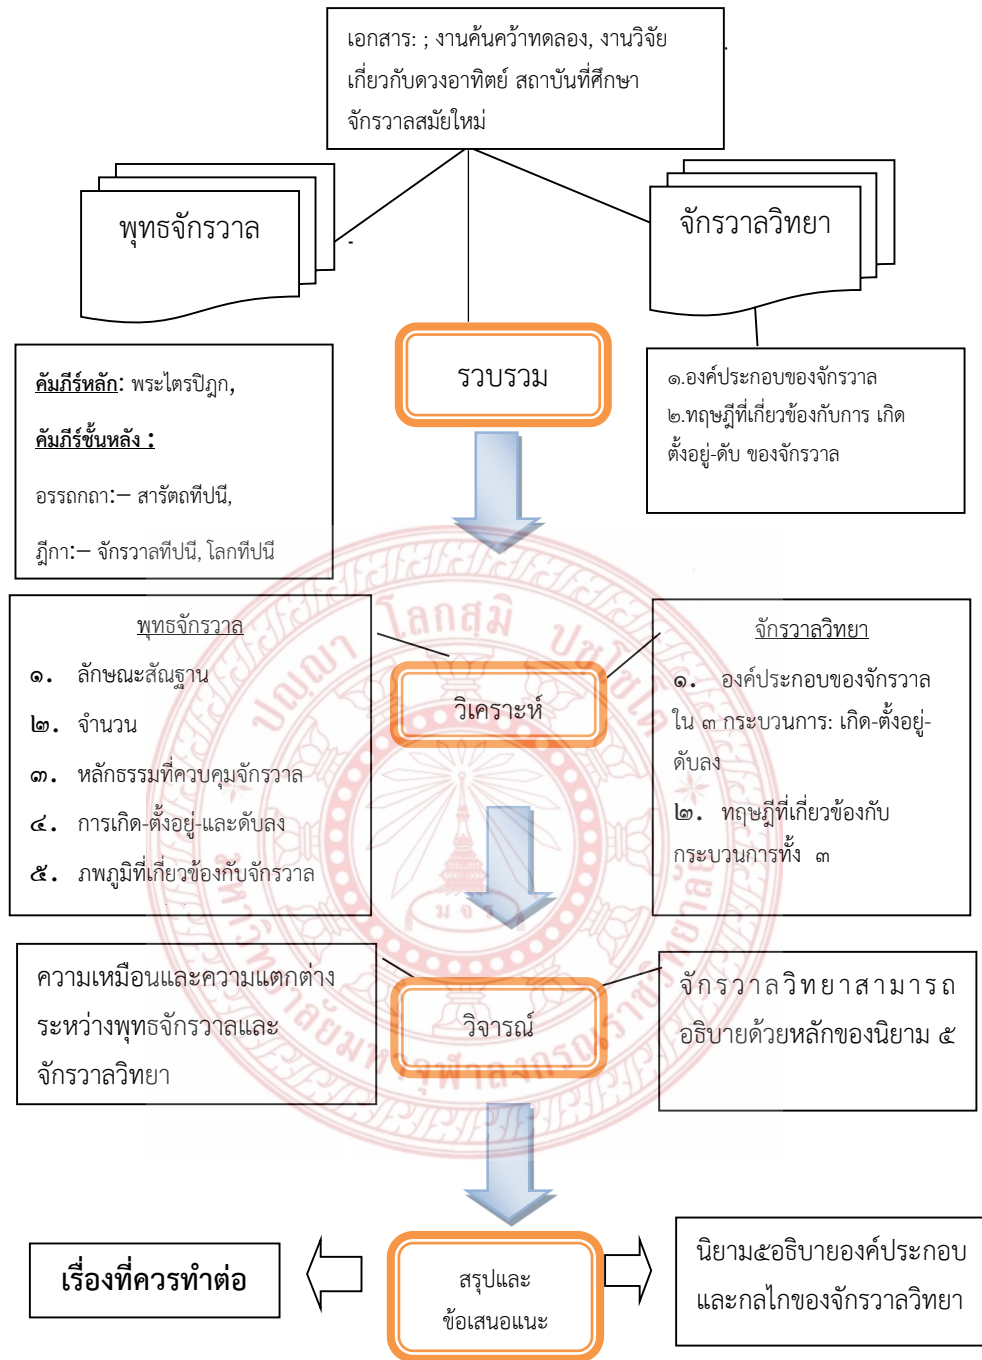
เอกสาร: ; งานค้นคว้าทดลอง, งานวิจัย เกี่ยวกับดวงอาทิตย์ สถาบันที่ศึกษา จักรวาลสมัยใหม่

พุทธจักรวาล

จักรวาลวิทยา

คัมภีร์หลัก: พระไตรปิฎก,

คัมภีร์ชั้นหลัง :

อรรถกถา:– สารัตถทีปนี,

ฎีกา:– จักรวาลทีปนี, โลกทีปนี

รวบรวม

๑.องค์ประกอบของจักรวาล
๒.ทฤษฎีที่เกี่ยวข้องกับการ เกิด ตั้งอยู่-ดับ ของจักรวาล

พุทธจักรวาล

๑. ลักษณะสัณฐาน
๒. จำนวน
๓. หลักธรรมที่ควบคุมจักรวาล
๔. การเกิด-ตั้งอยู่-และดับลง
๕. ภพภูมิที่เกี่ยวข้องกับจักรวาล

วิเคราะห์

จักรวาลวิทยา

๑. องค์ประกอบของจักรวาล ใน ๓ กระบวนการ: เกิด-ตั้งอยู่-ดับลง
๒. ทฤษฎีที่เกี่ยวข้องกับ กระบวนการทั้ง ๓

ความเหมือนและความแตกต่าง ระหว่างพุทธจักรวาลและ จักรวาลวิทยา

วิจารณ์

จักรวาลวิทยาสามารถ อธิบายด้วยหลักของนิยาม ๕

เรื่องที่ควรทำต่อ

สรุปและ ข้อเสนอแนะ

นิยาม๕อธิบายองค์ประกอบ และกลไกของจักรวาลวิทยา